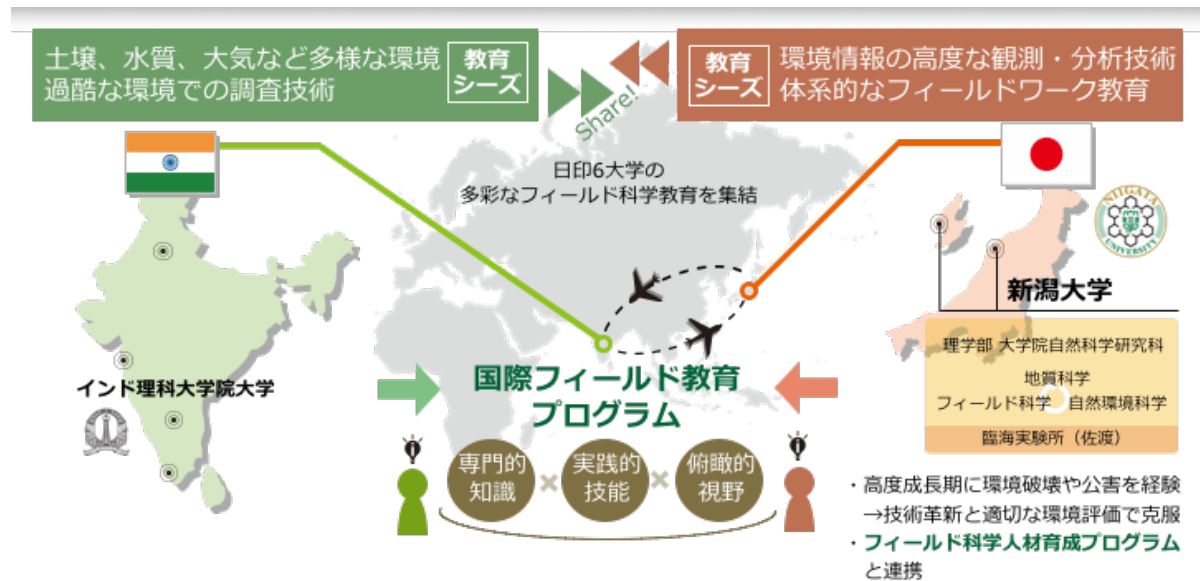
土壌、水質、大気など多様な環境
過酷な環境での調査技術

教育
シーズ

Share!

教育
シーズ

環境情報の高度な観測・分析技術
体系的なフィールドワーク教育

日印6大学の
多彩なフィールド科学教育を集結

NIIGATA UNIVERSITY

新潟大学

インド理科大学院大学

国際フィールド教育
プログラム

理学部 大学院自然科学研究科

地質科学
フィールド科学　自然環境科学

臨海実験所（佐渡）

専門的
知識

実践的
技能

俯瞰的
視野

・高度成長期に環境破壊や公害を経験
→技術革新と適切な環境評価で克服
・フィールド科学人材育成プログラム
と連携